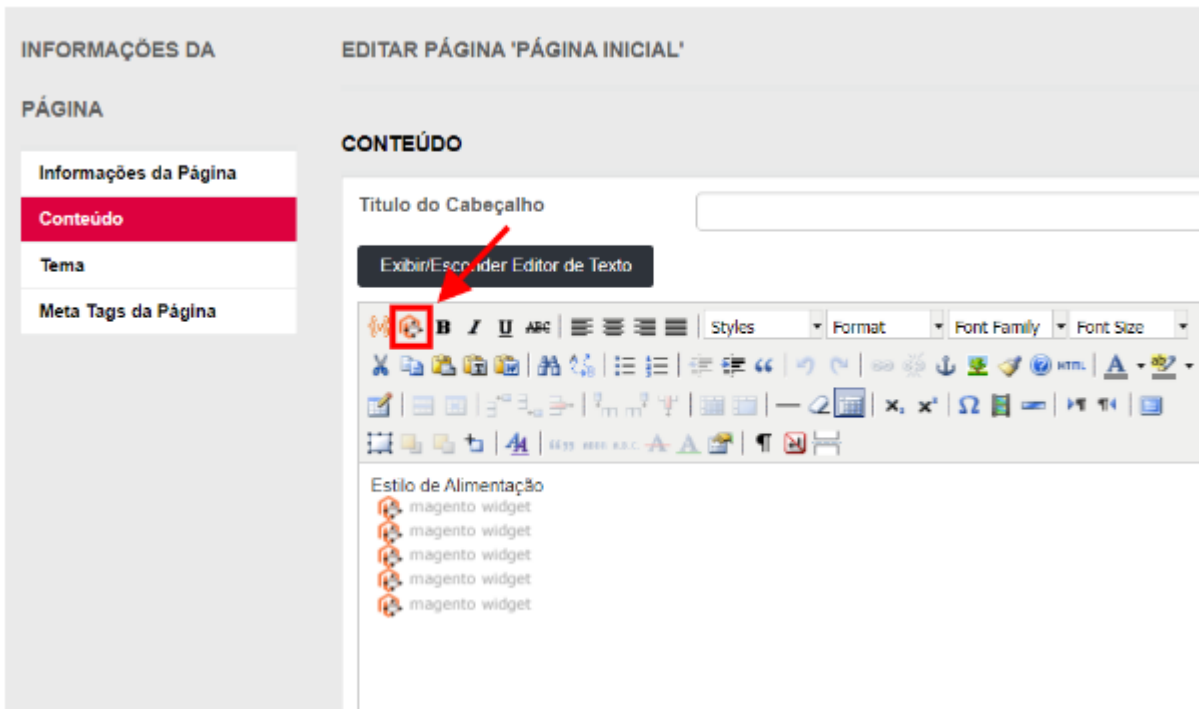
INFORMAÇÕES DA PÁGINA

Informações da Página
Conteúdo
Tema
Meta Tags da Página

EDITAR PÁGINA 'PÁGINA INICIAL'

CONTEÚDO

Titulo do Cabeçalho

Exibir/Esconder Editor de Texto

B I U ABC Styles Format Font Family Font Size

Estilo de Alimentação
magento widget
magento widget
magento widget
magento widget
magento widget